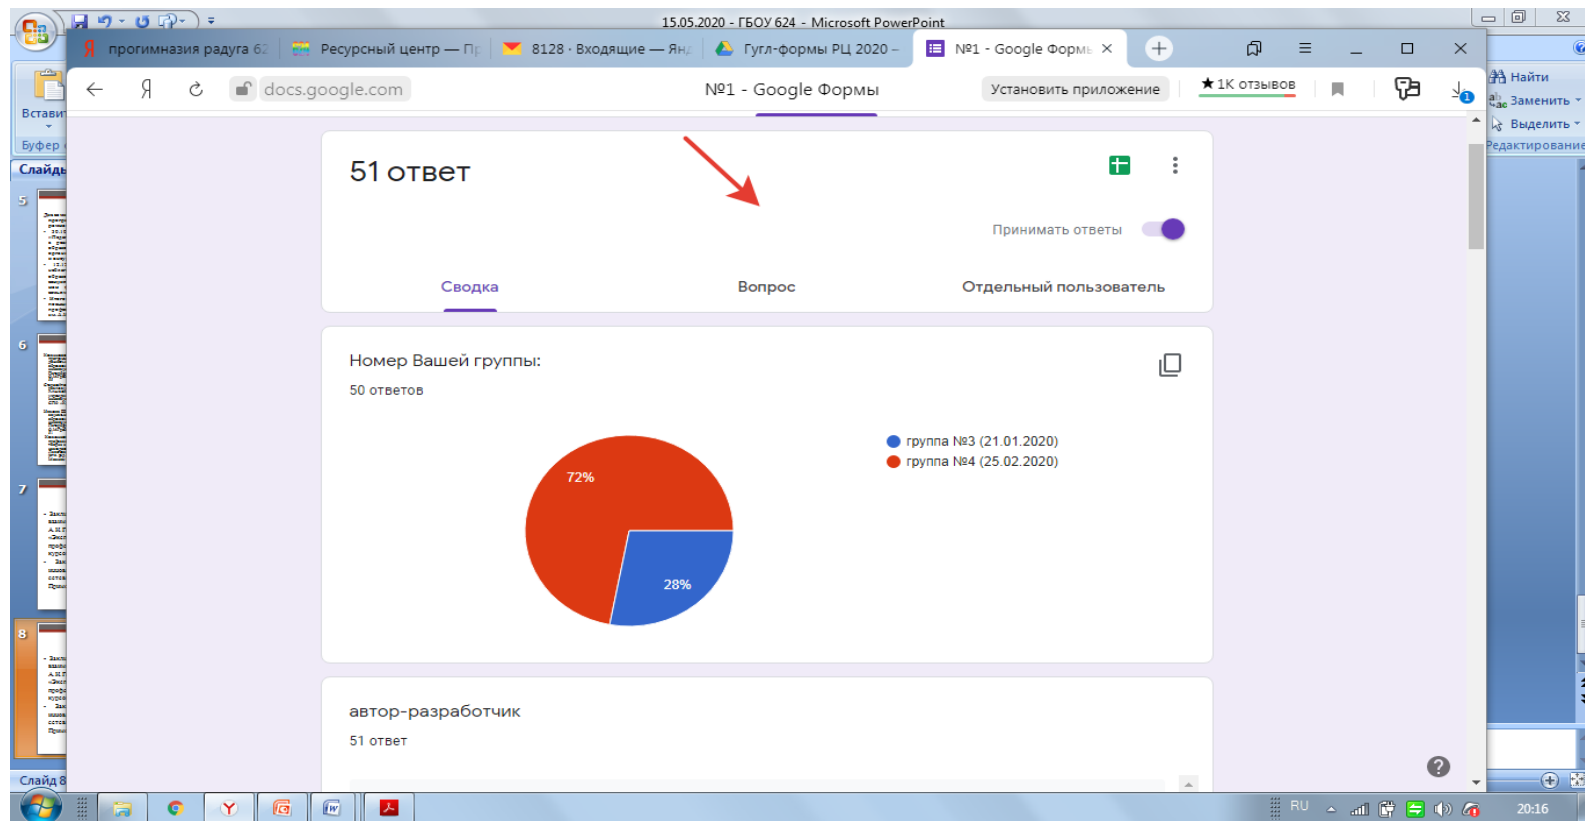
15.05.2020 - ГБОУ 624 - Microsoft PowerPoint

Вставить
Буфер
Слайды
5
6
7
8
Слайд 8

Найти
Заменить
Выделить
Редактирование

прогимназия радуга 62
Ресурсный центр — Пр
8128 · Входящие — Янд
Гугл-формы РЦ 2020 –
№1 - Google Формы

docs.google.com
№1 - Google Формы
Установить приложение
★1К отзывов

51 ответ

Принимать ответы

Сводка
Вопрос
Отдельный пользователь

Номер Вашей группы:
50 ответов

группа №3 (21.01.2020)
группа №4 (25.02.2020)

72%
28%

автор-разработчик
51 ответ

RU
20:16